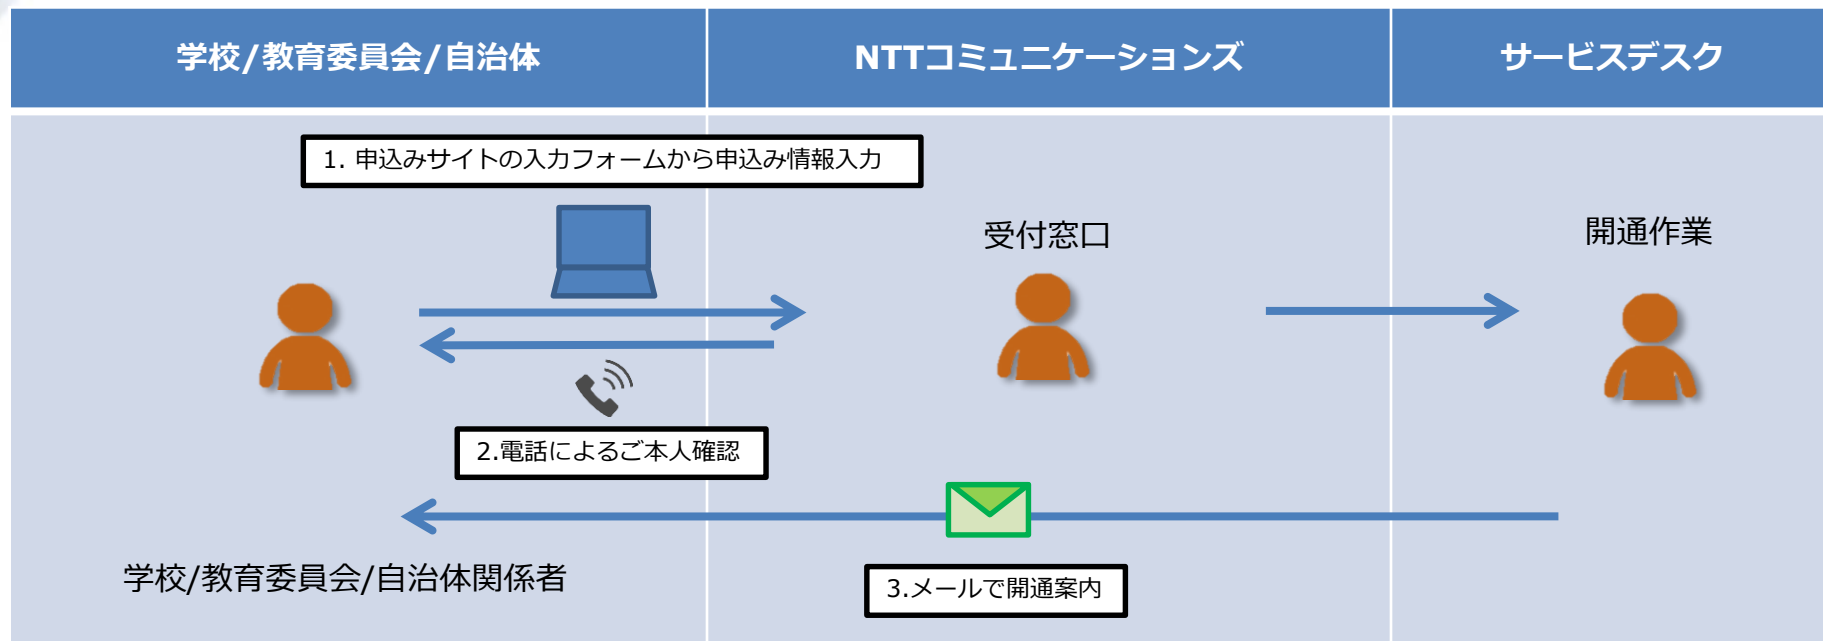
学校/教育委員会/自治体

NTTコミュニケーションズ

サービスデスク

1. 申込みサイトの入力フォームから申込み情報入力

受付窓口

開通作業

2.電話によるご本人確認

学校/教育委員会/自治体関係者

3.メールで開通案内